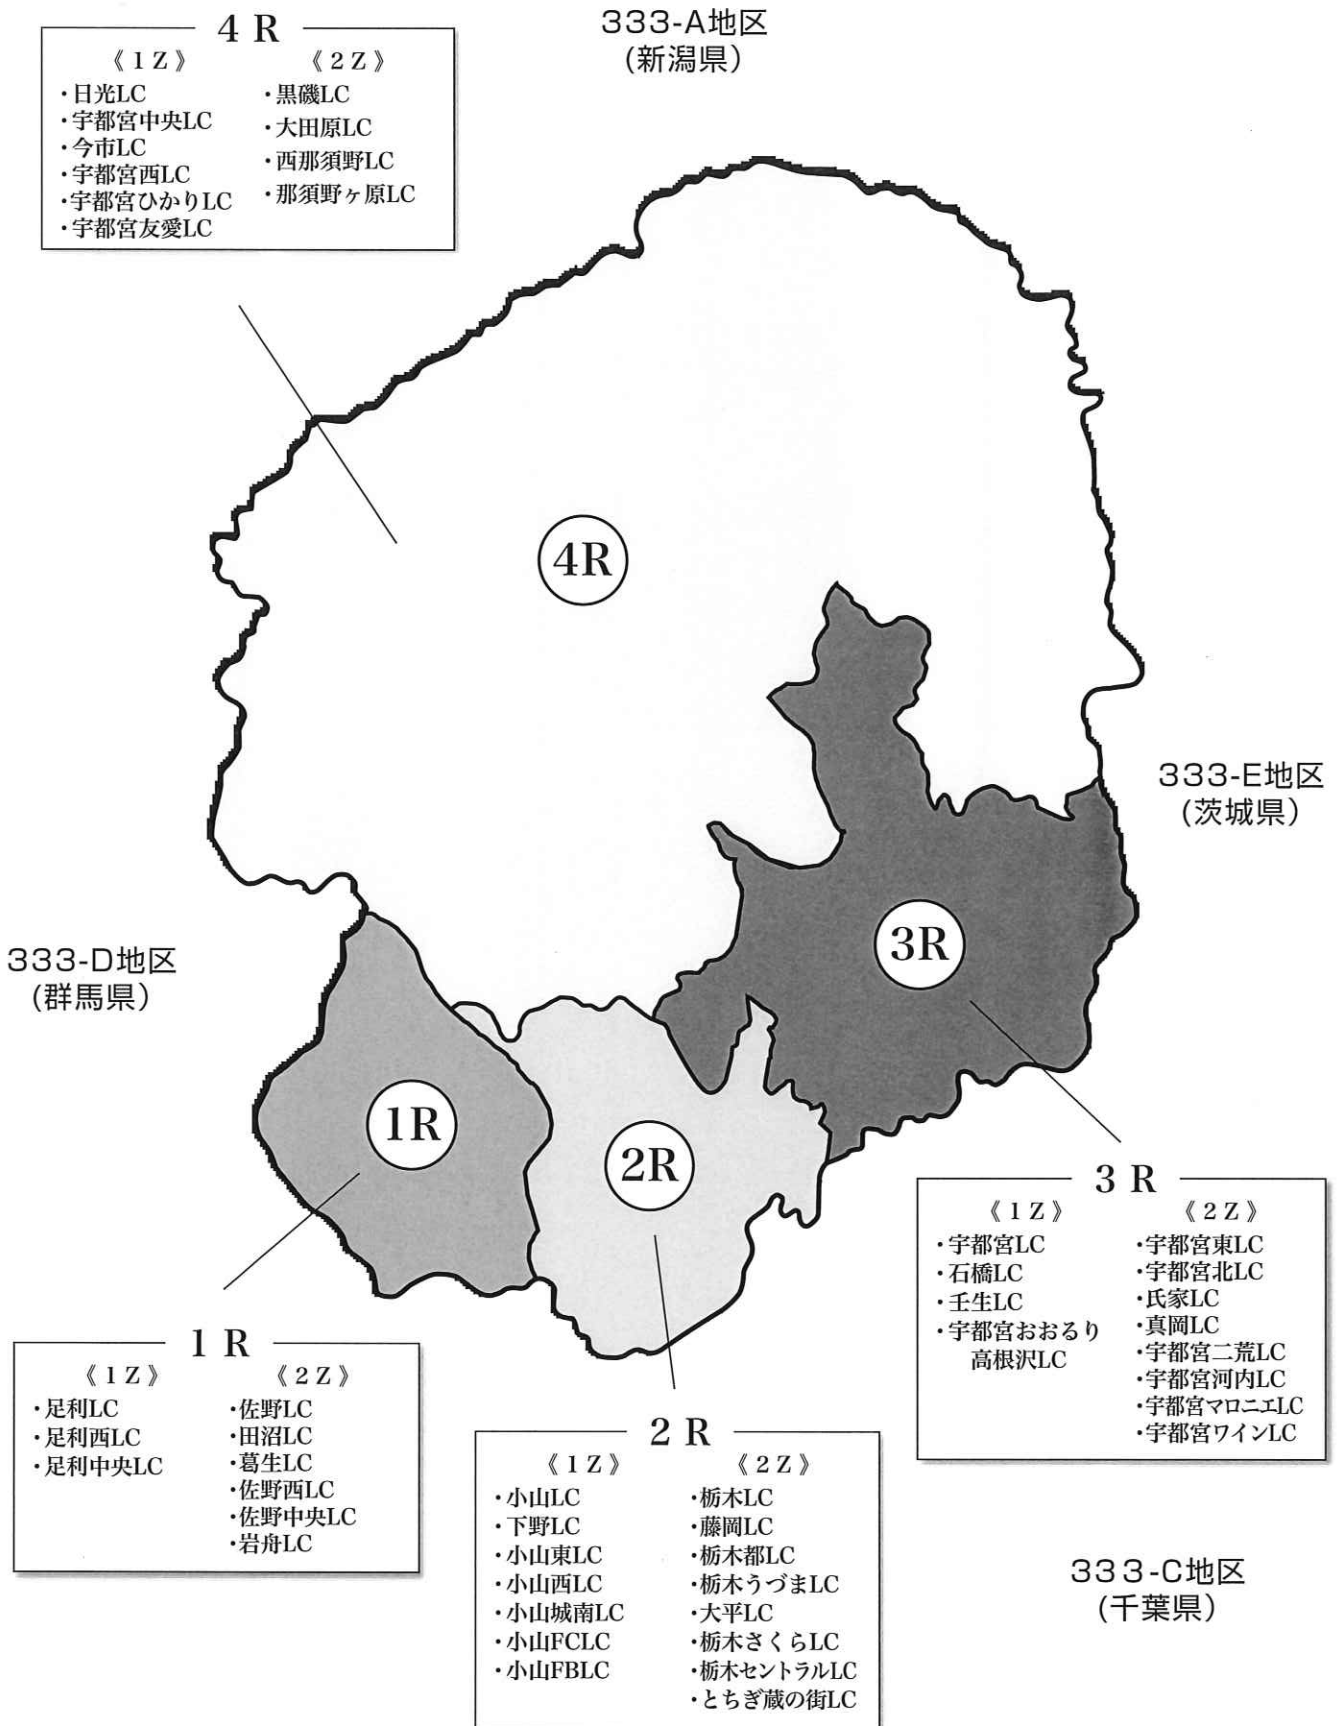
4 R

《1Z》
・日光LC
・宇都宮中央LC
・今市LC
・宇都宮西LC
・宇都宮ひかりLC
・宇都宮友愛LC

《2Z》
・黒磯LC
・大田原LC
・西那須野LC
・那須野ヶ原LC

333-A地区
(新潟県)

4R

333-E地区
(茨城県)

3R

333-D地区
(群馬県)

1R

2R

3 R

《1Z》
・宇都宮LC
・石橋LC
・壬生LC
・宇都宮おおるり
高根沢LC

《2Z》
・宇都宮東LC
・宇都宮北LC
・氏家LC
・真岡LC
・宇都宮二荒LC
・宇都宮河内LC
・宇都宮マロニエLC
・宇都宮ワインLC

1 R

《1Z》
・足利LC
・足利西LC
・足利中央LC

《2Z》
・佐野LC
・田沼LC
・葛生LC
・佐野西LC
・佐野中央LC
・岩舟LC

2 R

《1Z》
・小山LC
・下野LC
・小山東LC
・小山西LC
・小山城南LC
・小山FCLC
・小山FBLC

《2Z》
・栃木LC
・藤岡LC
・栃木都LC
・栃木うづまLC
・大平LC
・栃木さくらLC
・栃木セントラルLC
・とちぎ蔵の街LC

333-C地区
(千葉県)